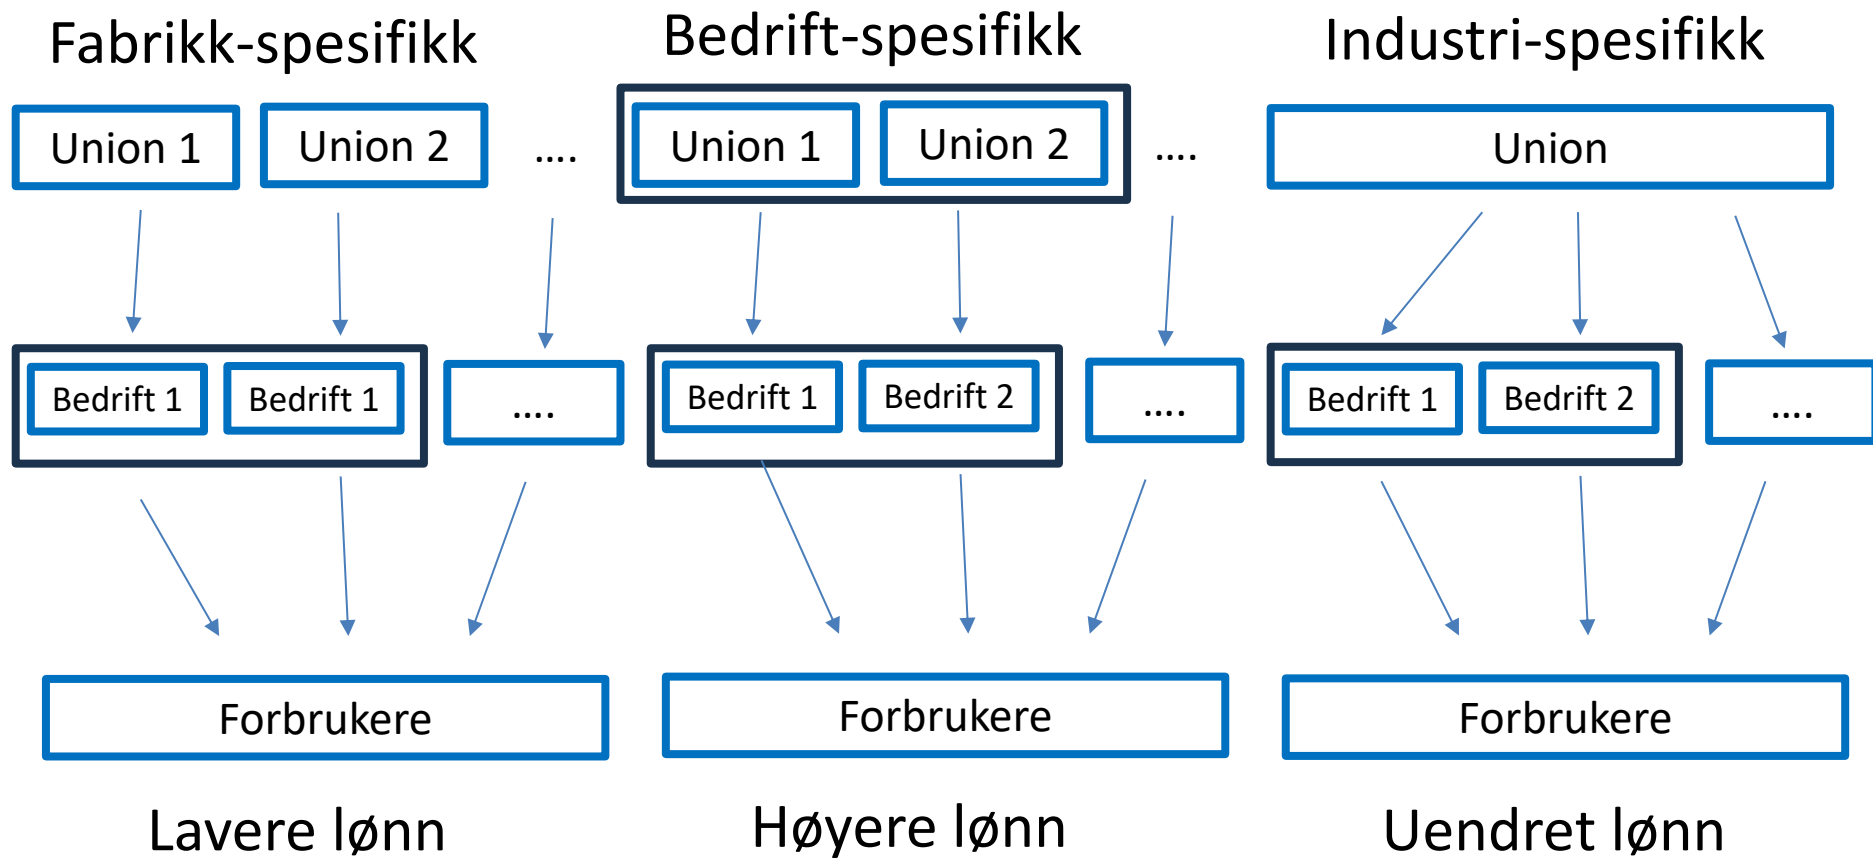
Fabrikk-spesifikk

Union 1

Union 2

....

Bedrift 1

Bedrift 1

....

Forbrukere

Lavere lønn

Bedrift-spesifikk

Union 1

Union 2

....

Bedrift 1

Bedrift 2

....

Forbrukere

Høyere lønn

Industri-spesifikk

Union

Bedrift 1

Bedrift 2

....

Forbrukere

Uendret lønn